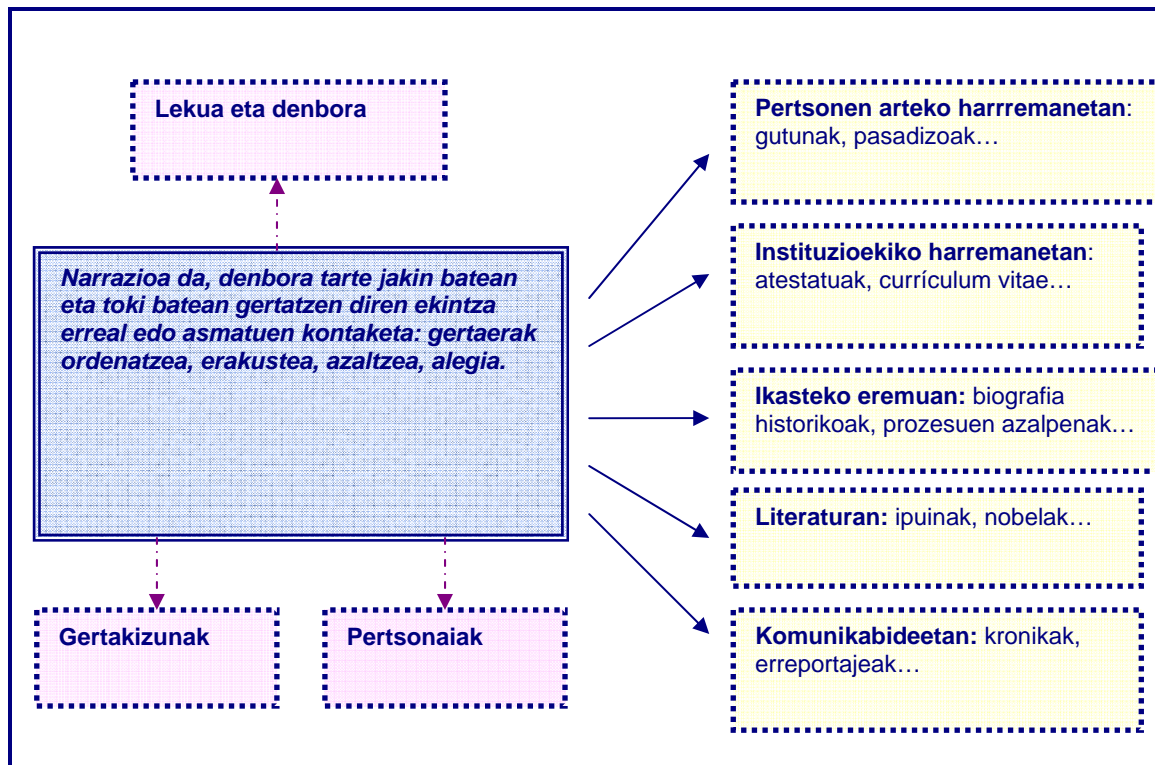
Lekua eta denbora

Narrazioa da, denbora tarte jakin batean eta toki batean gertatzen diren ekintza erreal edo asmatuen kontaketa: gertaerak ordenatzea, erakustea, azaltzea, alegia.

Gertakizunak

Pertsonaiak

Pertsonen arteko harrremanetan: gutunak, pasadizoak…

Instituzioekiko harremanetan: atestatuak, currículum vitae…

Ikasteko eremuan: biografia historikoak, prozesuen azalpenak…

Literaturan: ipuinak, nobelak…

Komunikabideetan: kronikak, erreportajeak…